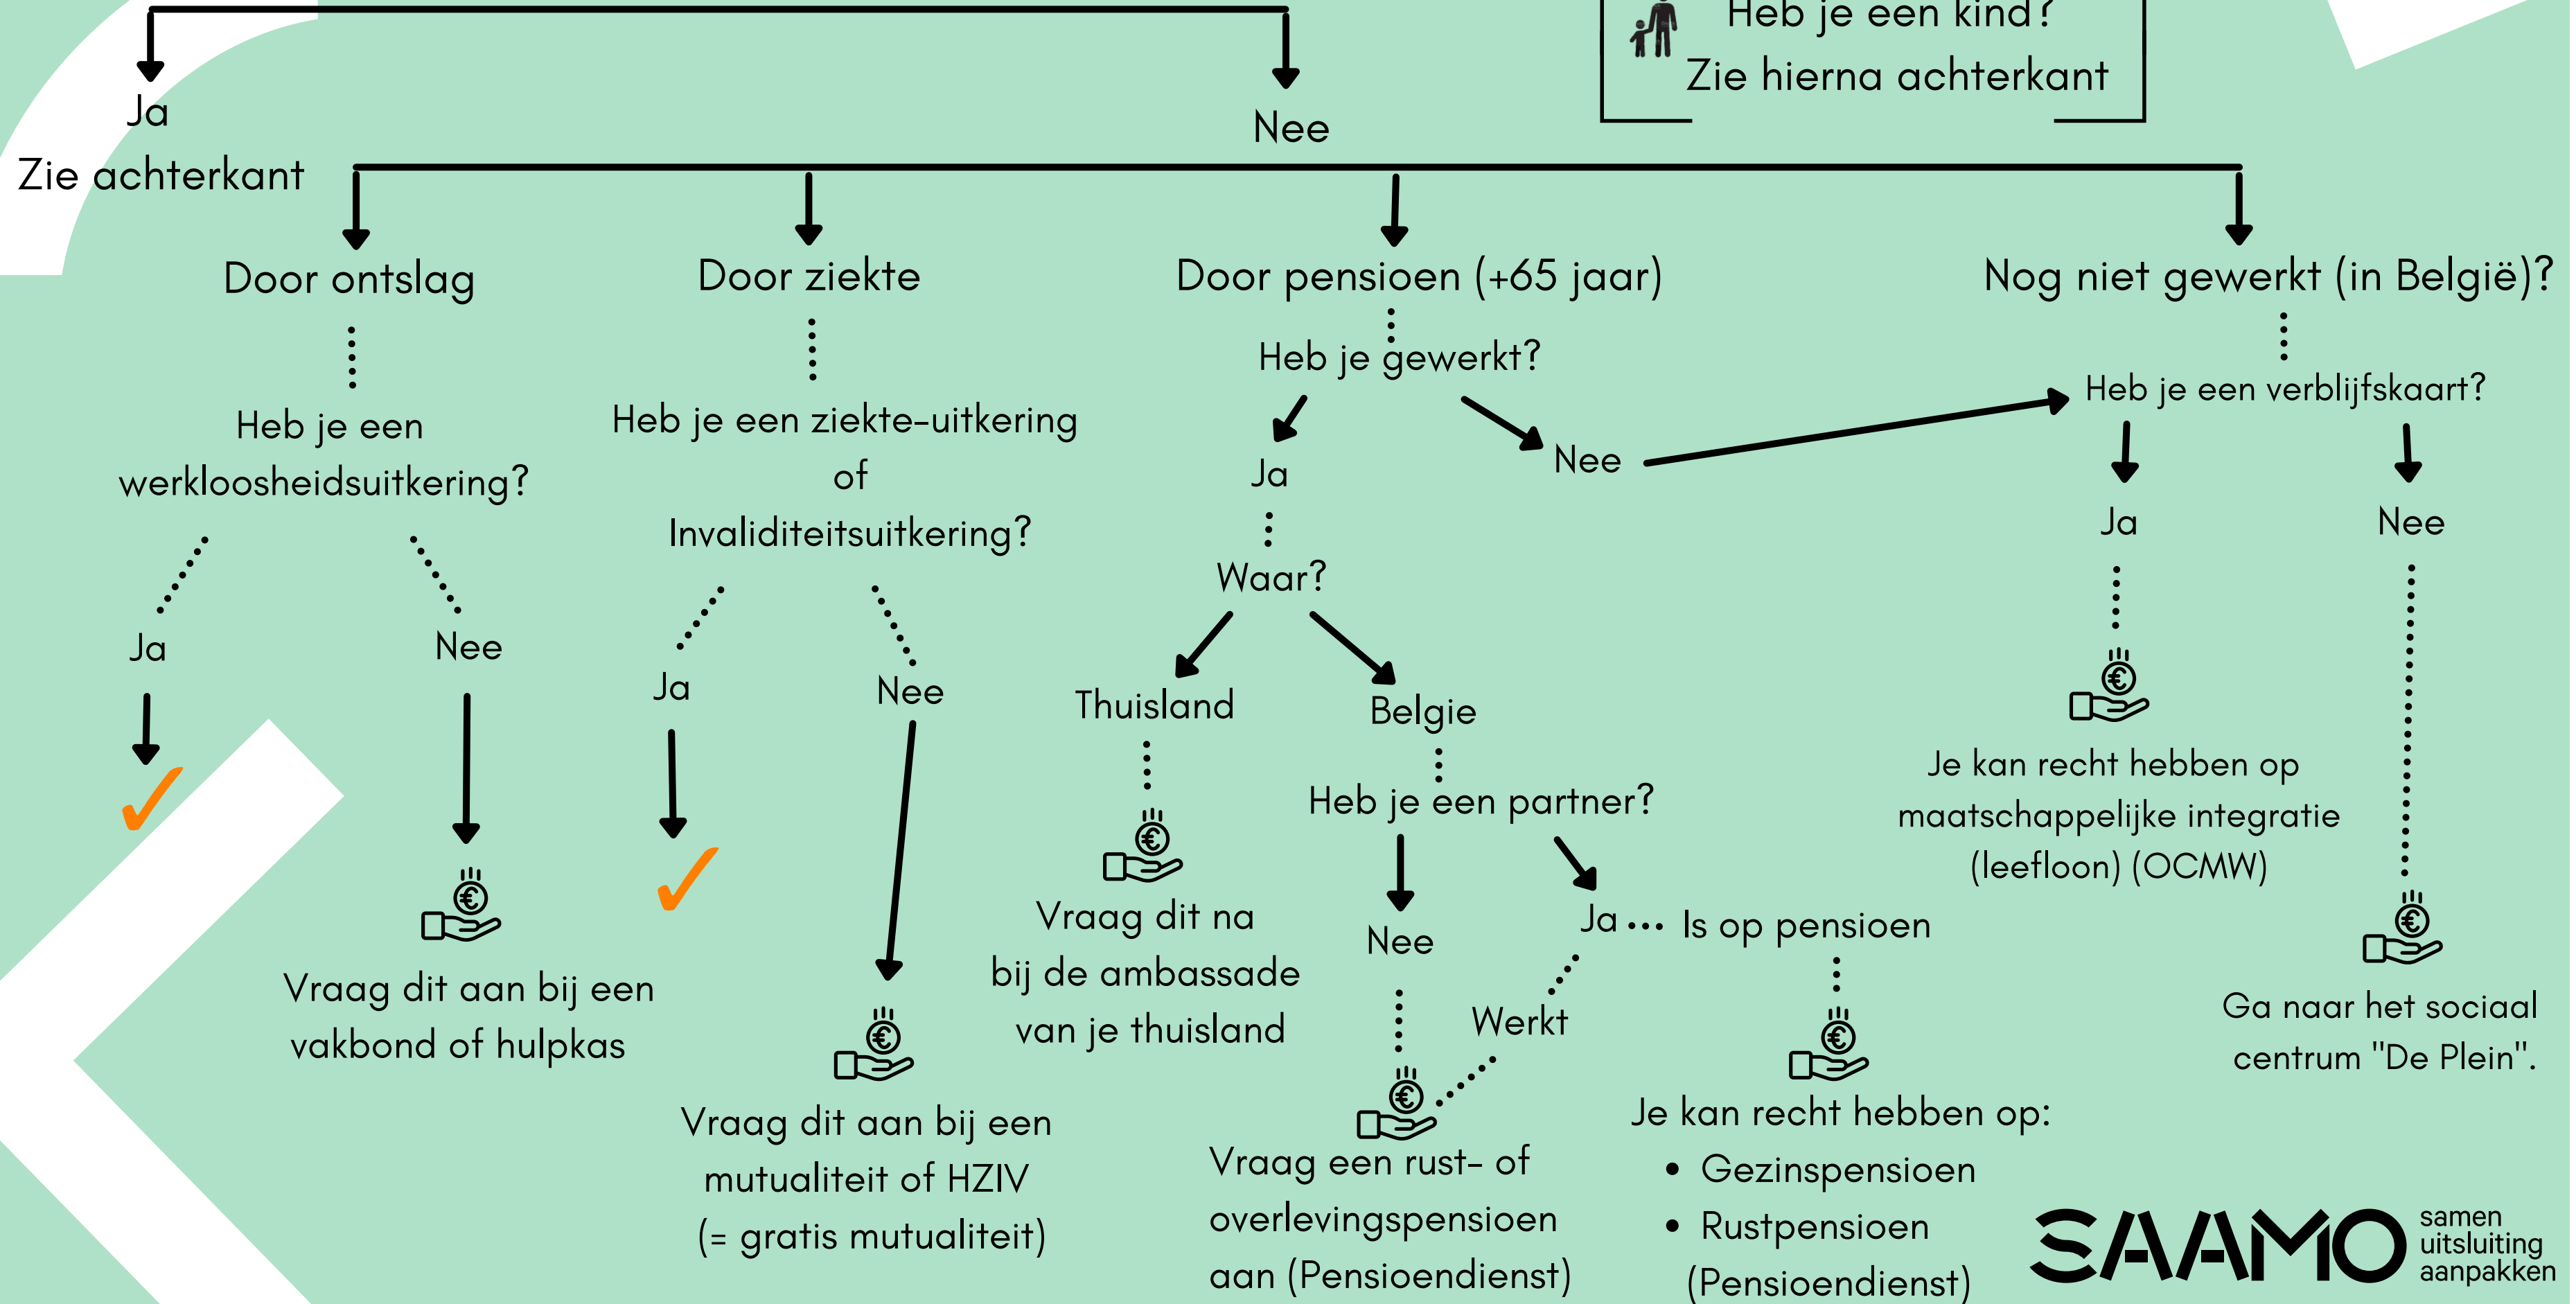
Heb je een kind?
Zie hierna achterkant

Ja
Zie achterkant

Nee

Door ontslag

Heb je een werkloosheidsuitkering?

Ja

Nee

Vraag dit aan bij een vakbond of hulpkas

Door ziekte

Heb je een ziekte-uitkering of Invaliditeitsuitkering?

Ja

Nee

Vraag dit aan bij een mutualiteit of HZIV (= gratis mutualiteit)

Door pensioen (+65 jaar)

Heb je gewerkt?

Ja

Nee

Waar?

Thuisland

Vraag dit na bij de ambassade van je thuisland

Belgie

Heb je een partner?

Nee

Ja

Werkt

Vraag een rust- of overlevingspensioen aan (Pensioendienst)

Is op pensioen

Je kan recht hebben op:
• Gezinspensioen
• Rustpensioen (Pensioendienst)

Nog niet gewerkt (in België)?

Heb je een verblijfskaart?

Ja

Je kan recht hebben op maatschappelijke integratie (leefloon) (OCMW)

Nee

Ga naar het sociaal centrum "De Plein".

SAAMO samen uitsluiting aanpakken